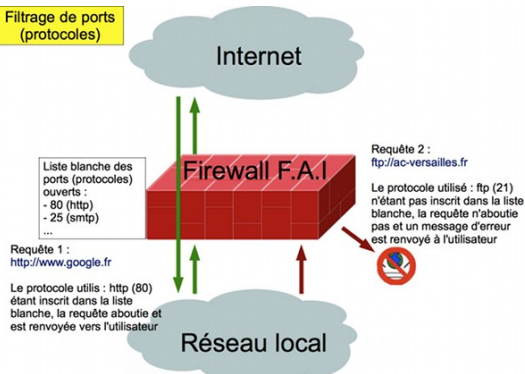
Filtrage de ports (protocoles)

Internet

Liste blanche des ports (protocoles) ouverts :
- 80 (http)
- 25 (smtp)
...

Firewall F.A.I

Requete 2 :
ftp://ac-versailles.fr

Le protocole utilisé : ftp (21) n'étant pas inscrit dans la liste blanche, la requête n'aboutie pas et un message d'erreur est renvoyé à l'utilisateur

Requete 1 :
http://www.google.fr

Le protocole utilis : http (80) étant inscrit dans la liste blanche, la requête aboutie et est renvoyée vers l'utilisateur

Réseau local